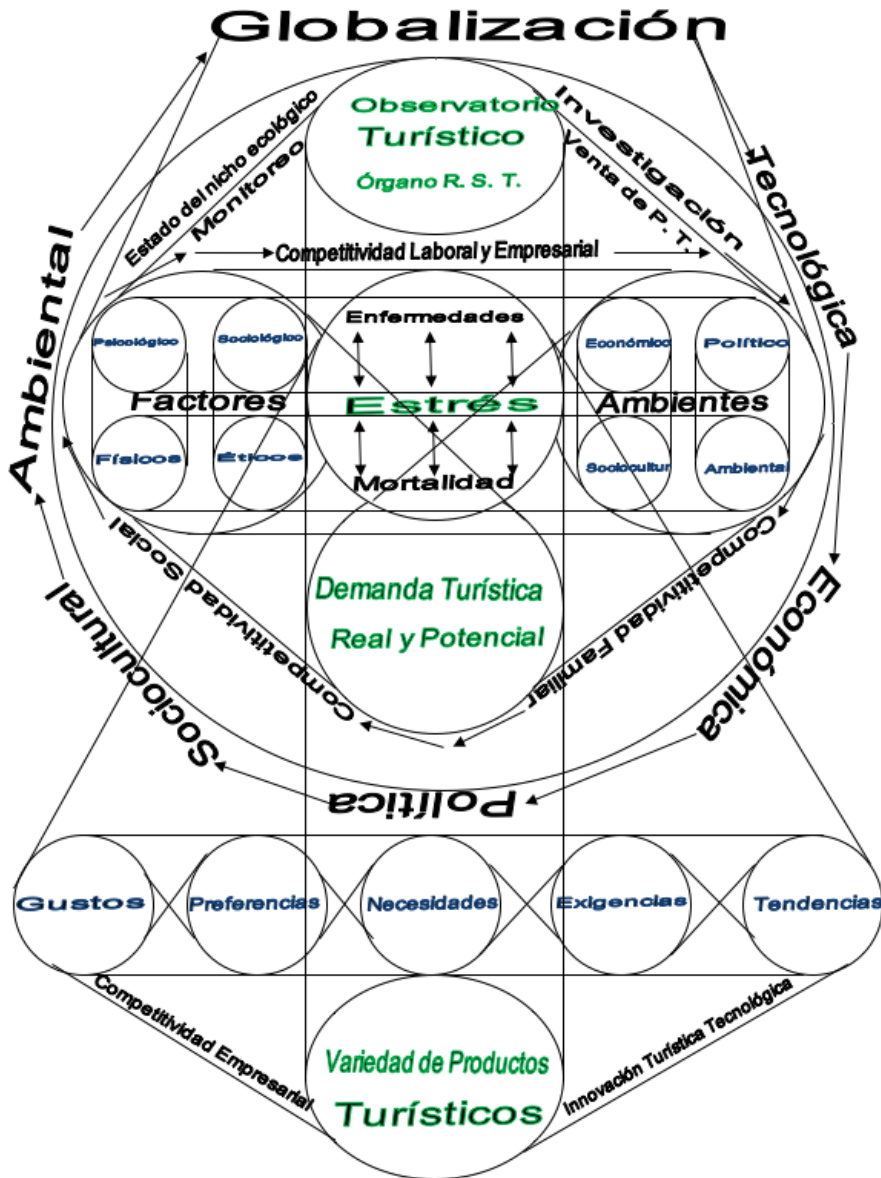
Globalización

Observatorio
Turístico
Órgano R. S. T.

Estado del nicho ecológico
Monitoreo

Investigación
Venta de P. T.

Tecnológica

Ambiental

Competitividad Laboral y Empresarial

Psicológico
Sociológico
Enfermedades
Económico
Político

Factores
Estrés
Ambientes

Físicos
Éticos
Mortalidad
Sociocultur
Ambiental

Competitividad Social

Competitividad Familiar

Demanda Turística
Real y Potencial

Económica

Sociocultural

Política

Gustos
Preferencias
Necesidades
Exigencias
Tendencias

Competitividad Empresarial

Innovación Turística Tecnológica

Variedad de Productos
Turísticos